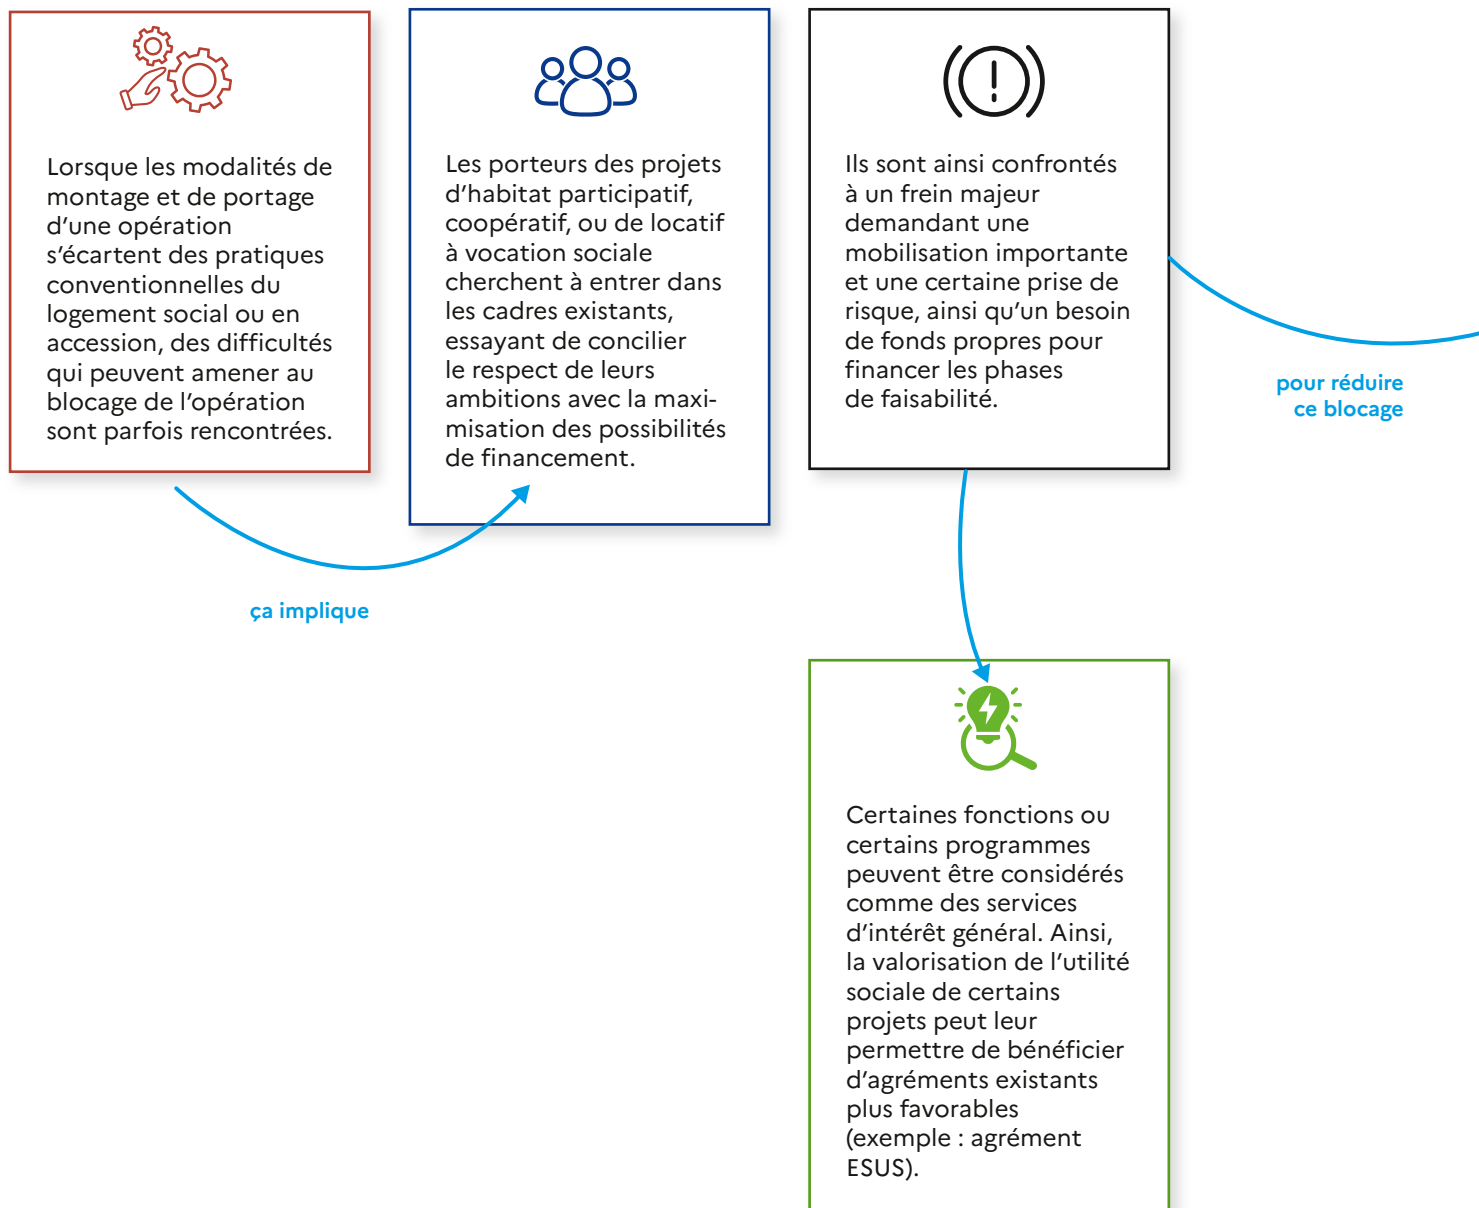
Lorsque les modalités de montage et de portage d'une opération s'écartent des pratiques conventionnelles du logement social ou en accession, des difficultés qui peuvent amener au blocage de l'opération sont parfois rencontrées.

ça implique

Les porteurs des projets d'habitat participatif, coopératif, ou de locatif à vocation sociale cherchent à entrer dans les cadres existants, essayant de concilier le respect de leurs ambitions avec la maximisation des possibilités de financement.

Ils sont ainsi confrontés à un frein majeur demandant une mobilisation importante et une certaine prise de risque, ainsi qu'un besoin de fonds propres pour financer les phases de faisabilité.

pour réduire ce blocage

Certaines fonctions ou certains programmes peuvent être considérés comme des services d'intérêt général. Ainsi, la valorisation de l'utilité sociale de certains projets peut leur permettre de bénéficier d'agréments existants plus favorables (exemple : agrément ESUS).